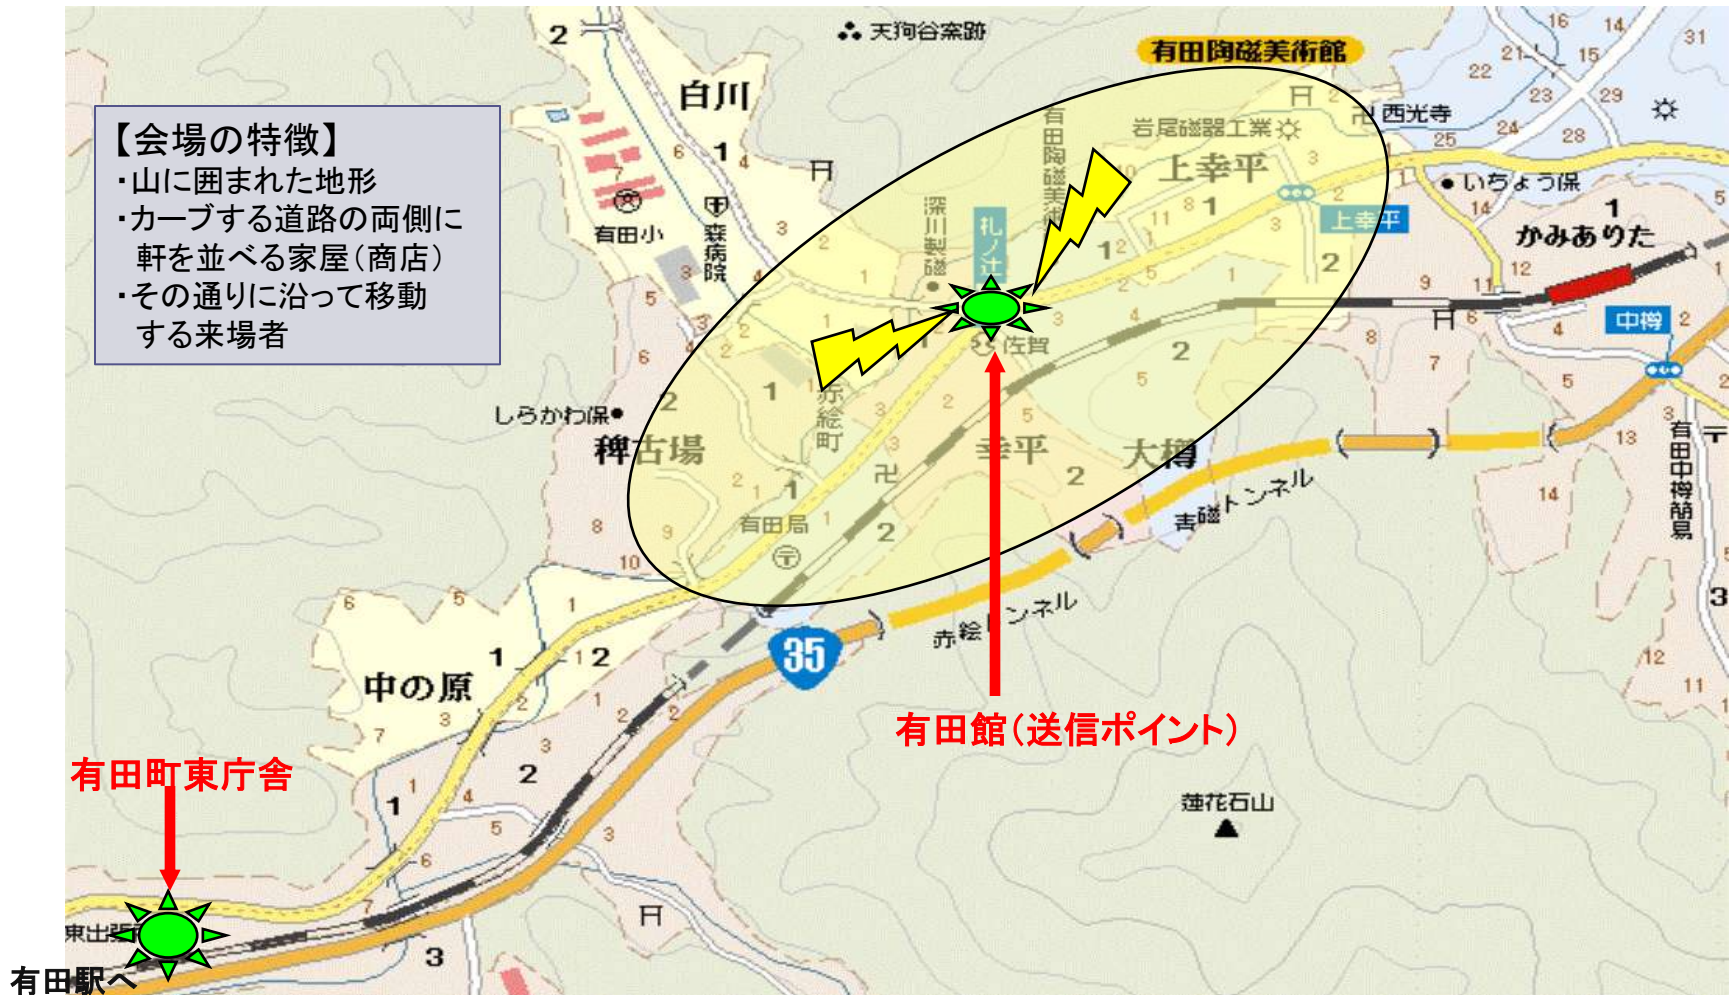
【会場の特徴】
・山に囲まれた地形
・カーブする道路の両側に軒を並べる家屋(商店)
・その通りに沿って移動する来場者

天狗谷窯跡
有田陶磁美術館
白川
岩尾磁器工業
西光寺
上幸平
いちょう保
かみありた
上幸平
中樽
有田小
森病院
深川製磁
札ノ辻
有田陶磁美術館
佐賀
しらかわ保
稗古場
赤絵町
幸平
大樽
有田局
青磁トンネル
赤絵トンネル
35
中の原
有田中樽簡易
蓮花石山
有田館(送信ポイント)
有田町東庁舎
東出張所
有田駅へ